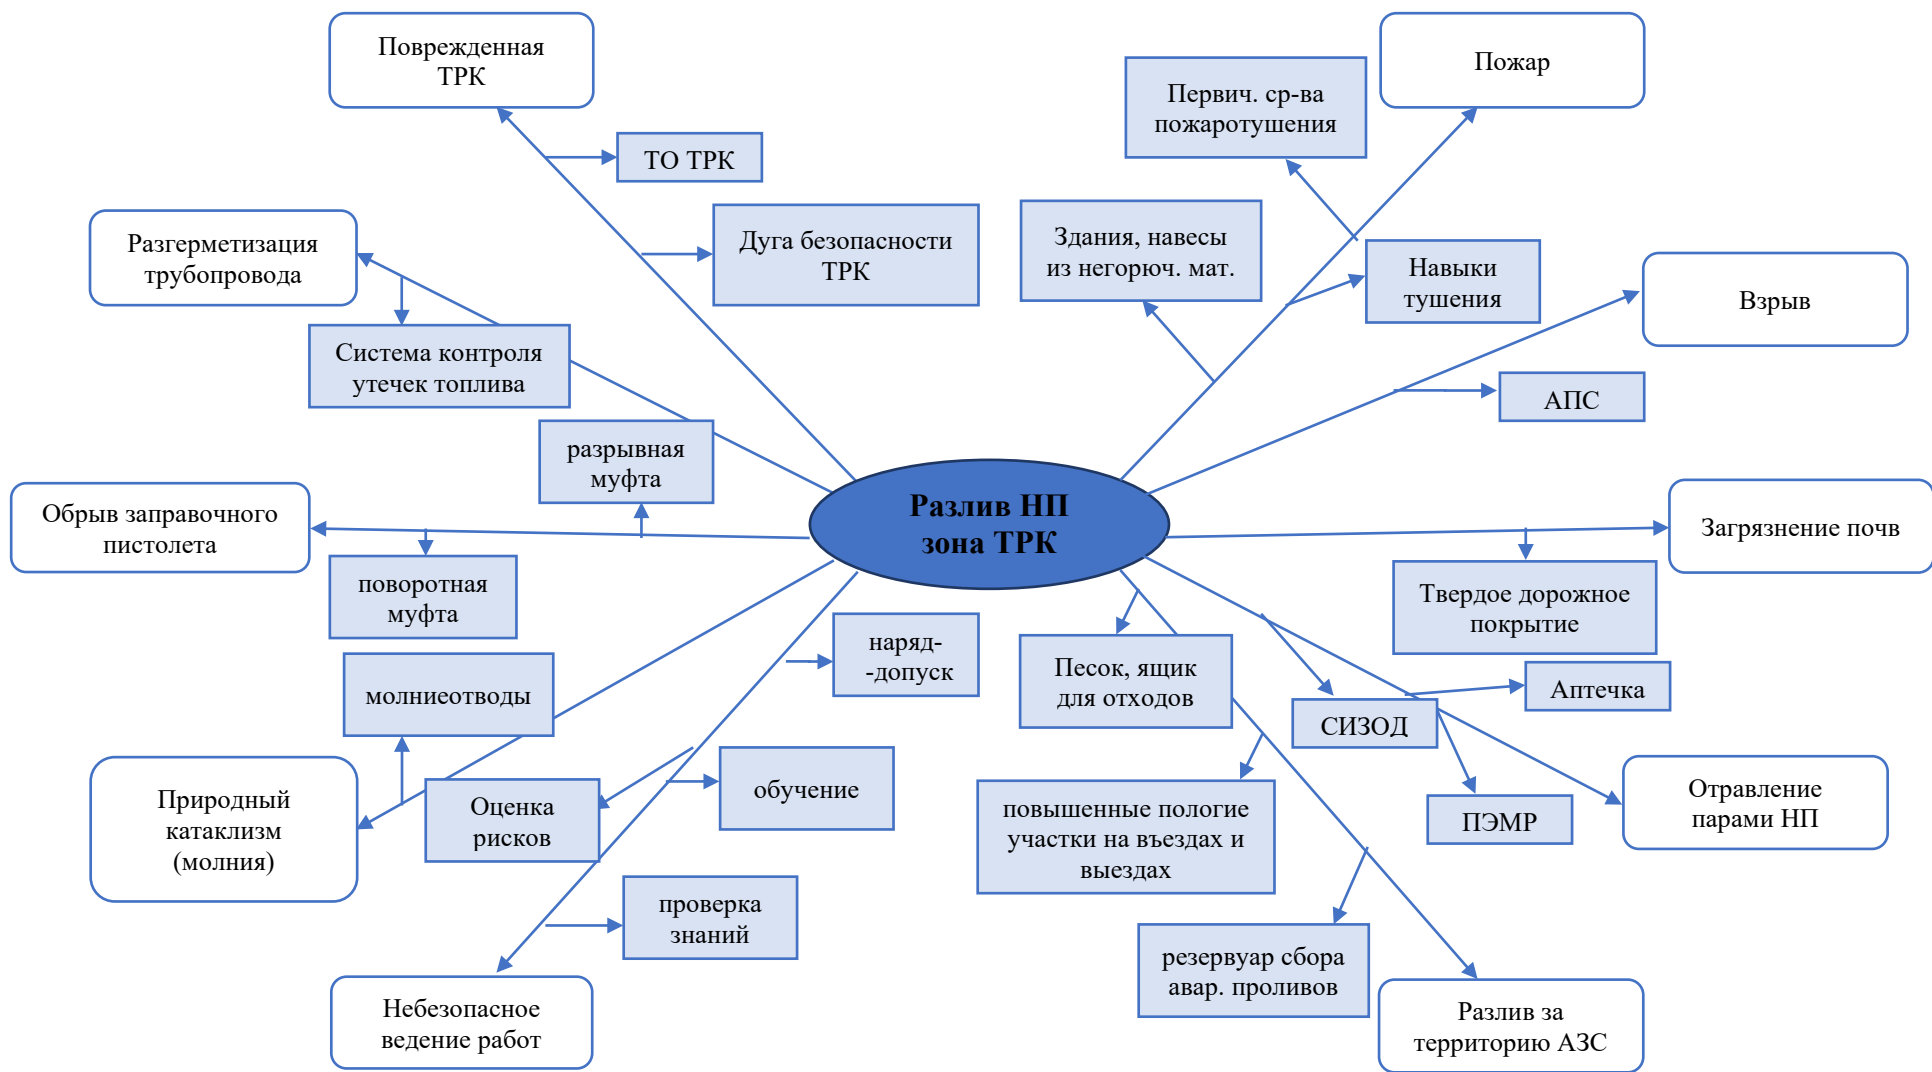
Разлив НП зона ТРК

Поврежденная ТРК

ТО ТРК

Дуга безопасности ТРК

Разгерметизация трубопровода

Система контроля утечек топлива

разрывная муфта

Обрыв заправочного пистолета

поворотная муфта

молниеотводы

Природный катаклизм (молния)

Оценка рисков

наряд- -допуск

обучение

проверка знаний

Небезопасное ведение работ

Первич. ср-ва пожаротушения

Пожар

Здания, навесы из негорюч. мат.

Навыки тушения

Взрыв

АПС

Загрязнение почв

Твердое дорожное покрытие

Песок, ящик для отходов

Аптечка

СИЗОД

ПЭМР

Отравление парами НП

повышенные пологие участки на въездах и выездах

резервуар сбора авар. проливов

Разлив за территорию АЗС